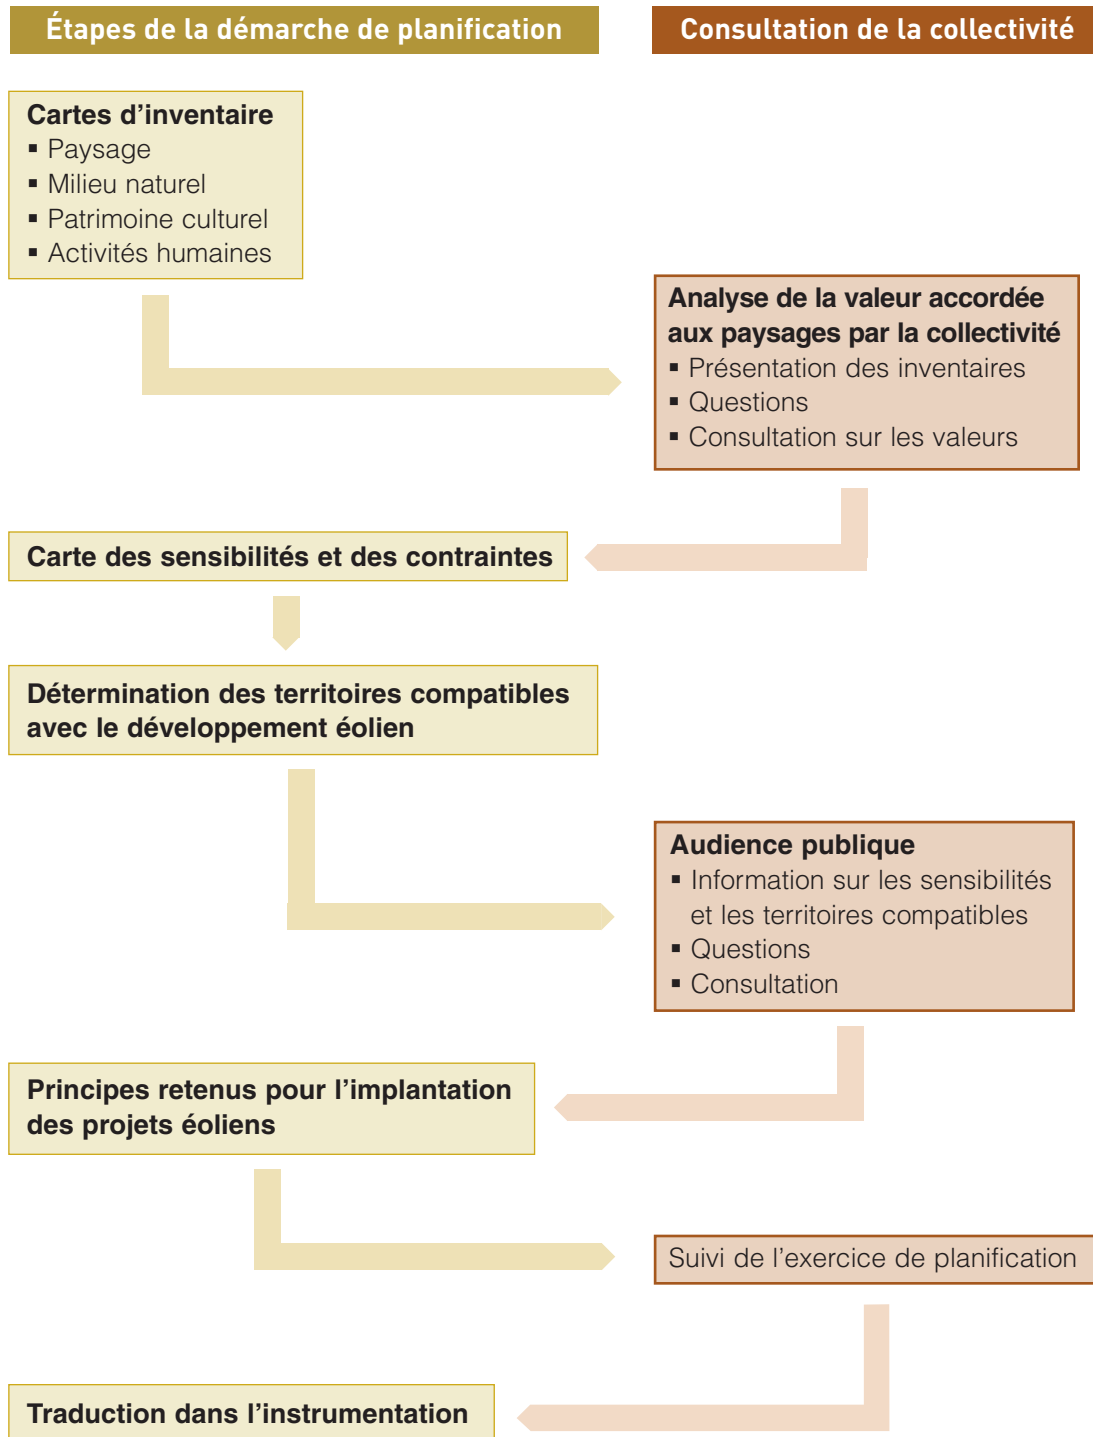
Étapes de la démarche de planification

Consultation de la collectivité

Cartes d'inventaire
▪ Paysage
▪ Milieu naturel
▪ Patrimoine culturel
▪ Activités humaines

Analyse de la valeur accordée aux paysages par la collectivité
▪ Présentation des inventaires
▪ Questions
▪ Consultation sur les valeurs

Carte des sensibilités et des contraintes

Détermination des territoires compatibles avec le développement éolien

Audience publique
▪ Information sur les sensibilités et les territoires compatibles
▪ Questions
▪ Consultation

Principes retenus pour l'implantation des projets éoliens

Suivi de l'exercice de planification

Traduction dans l'instrumentation